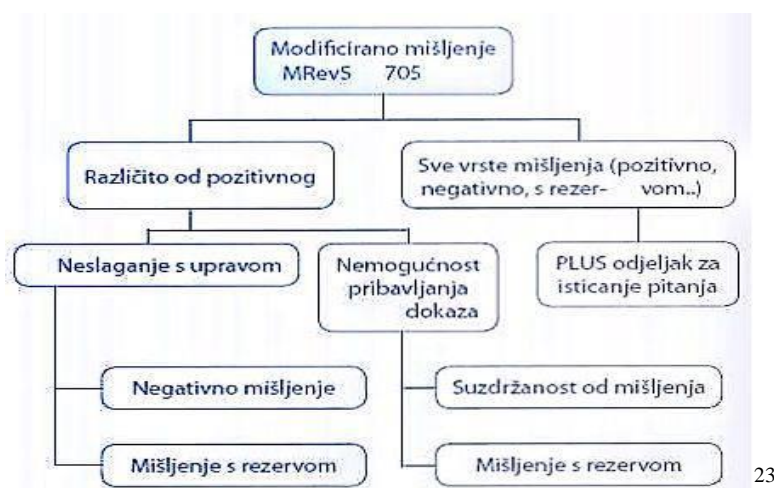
Modificirano mišljenje
MRevS 705

Različito od pozitivnog

Sve vrste mišljenja (pozitivno, negativno, s rezer- vom..)

Neslaganje s upravom

Nemogućnost pribavljanja dokaza

PLUS odjeljak za isticanje pitanja

Negativno mišljenje

Suzdržanost od mišljenja

Mišljenje s rezervom

Mišljenje s rezervom

23